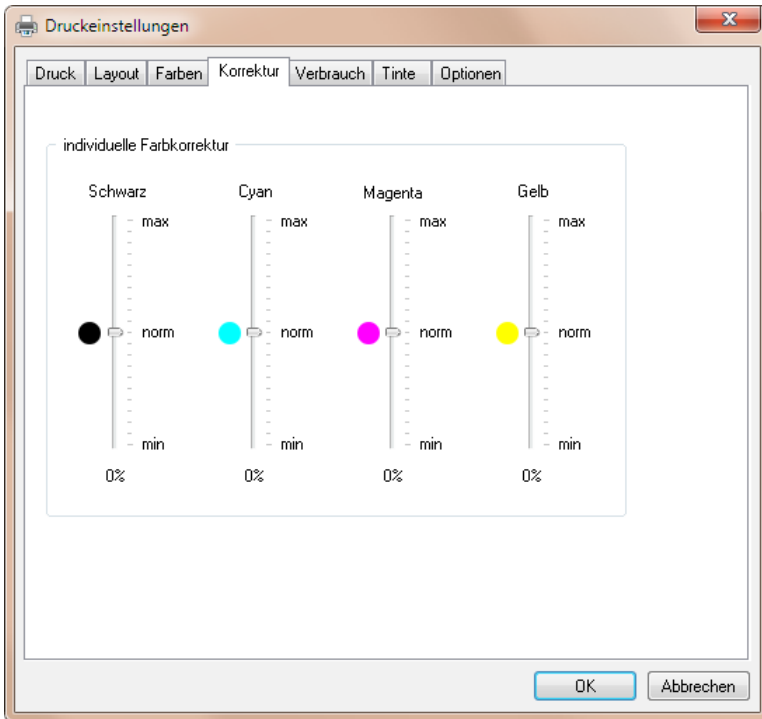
Druckeinstellungen

Druck | Layout | Farben | Korrektur | Verbrauch | Tinte | Optionen

individuelle Farbkorrektur

Schwarz
max
norm
min
0%

Cyan
max
norm
min
0%

Magenta
max
norm
min
0%

Gelb
max
norm
min
0%

OK
Abbrechen